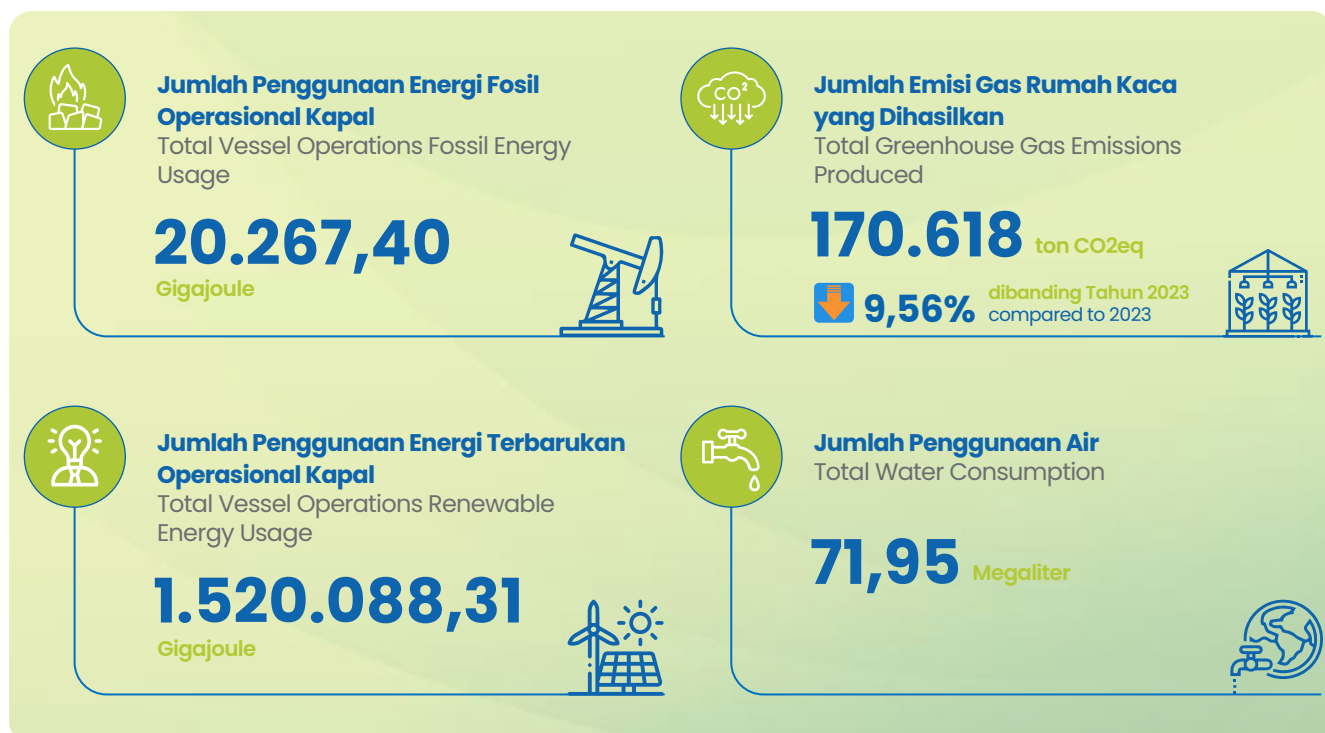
Jumlah Penggunaan Energi Fosil Operasional Kapal
Total Vessel Operations Fossil Energy Usage

20.267,40
Gigajoule

$CO^2$

Jumlah Emisi Gas Rumah Kaca yang Dihasilkan
Total Greenhouse Gas Emissions Produced

170.618 ton CO2eq

9,56% dibanding Tahun 2023
compared to 2023

Jumlah Penggunaan Energi Terbarukan Operasional Kapal
Total Vessel Operations Renewable Energy Usage

1.520.088,31
Gigajoule

Jumlah Penggunaan Air
Total Water Consumption

71,95 Megaliter